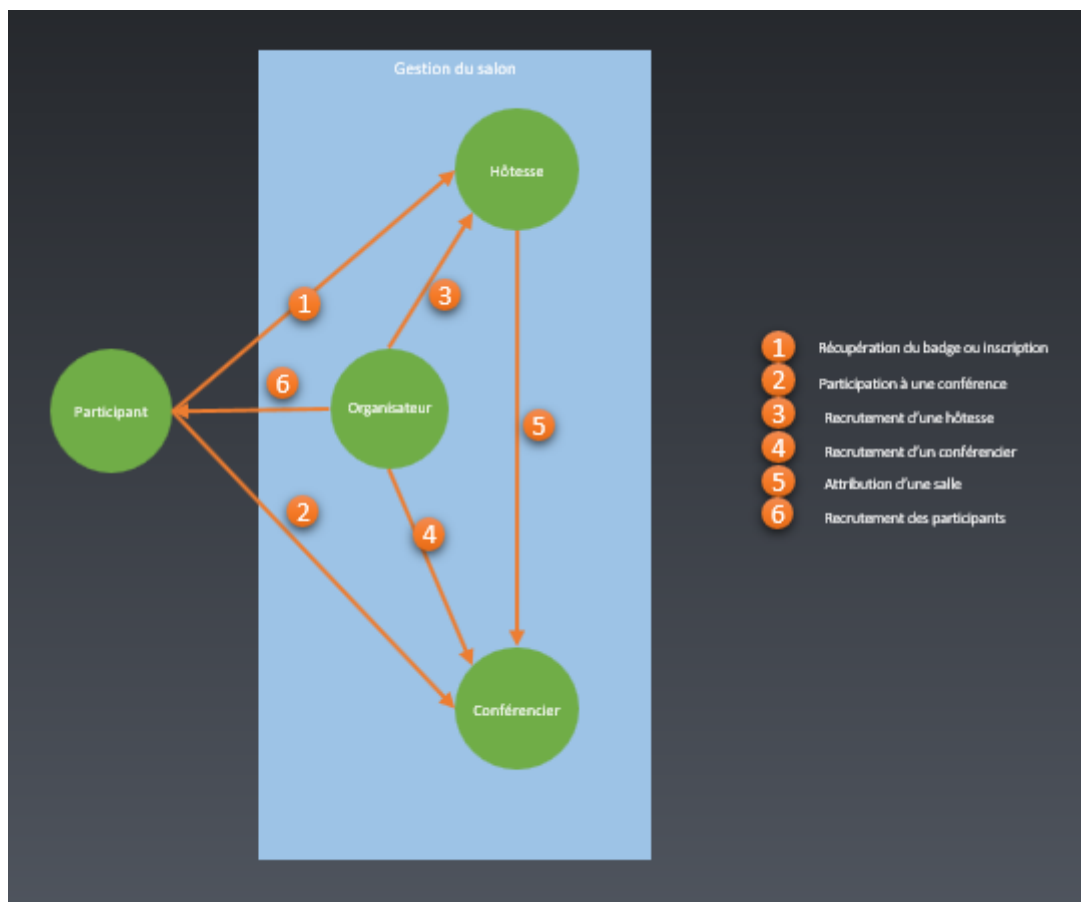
Gestion du salon

Hôtesse

1

3

Participant

6

Organisateur

5

2

4

Conférencier

1 Récupération du badge ou inscription
2 Participation à une conférence
3 Recrutement d'une hôtesse
4 Recrutement d'un conférencier
5 Attribution d'une salle
6 Recrutement des participants